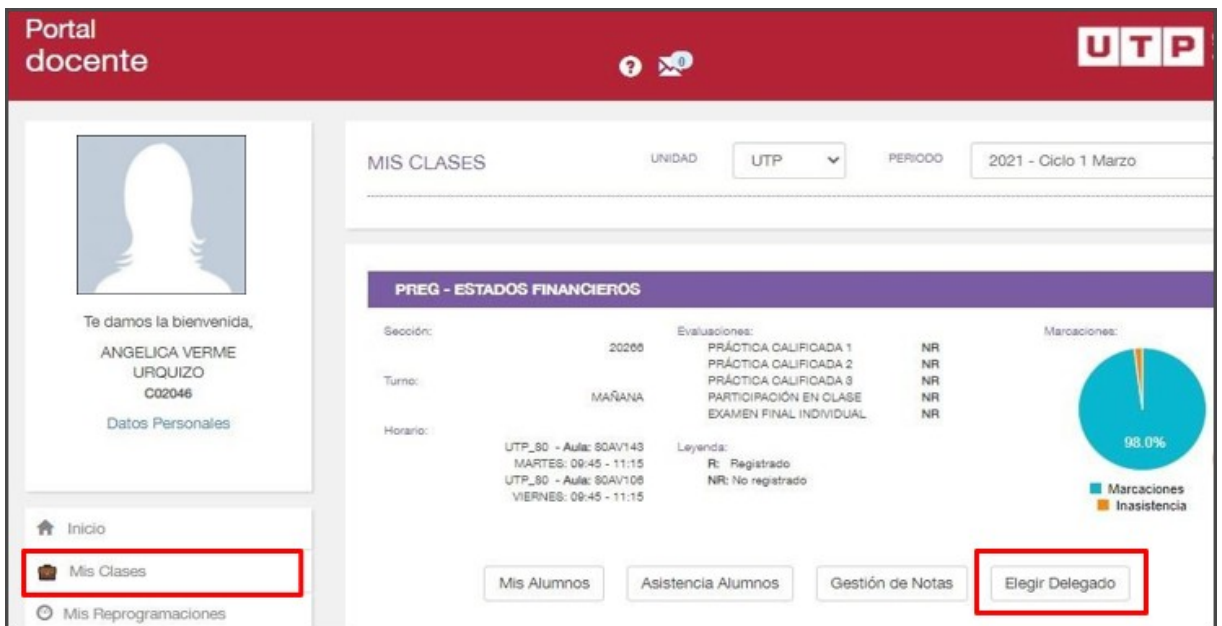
Portal docente

0

UTP

Te damos la bienvenida,

ANGELICA VERME URQUIZO

C02046

Datos Personales

Inicio

Mis Clases

Mis Reprogramaciones

MIS CLASES

UNIDAD UTP

PERIODO 2021 - Ciclo 1 Marzo

PREG - ESTADOS FINANCIEROS

Sección: 20266

Turno: MAÑANA

Horario:
UTP_S0 - Aula: S0AV143
MARTES: 09:45 - 11:15
UTP_S0 - Aula: S0AV106
VIERNES: 09:45 - 11:15

Evaluaciones:
| PRÁCTICA CALIFICADA 1 | NR |
|---|---|
| PRÁCTICA CALIFICADA 2 | NR |
| PRÁCTICA CALIFICADA 3 | NR |
| PARTICIPACIÓN EN CLASE | NR |
| EXAMEN FINAL INDIVIDUAL | NR |

Leyenda:
R: Registrado
NR: No registrado

Marcaciones:

98.0%

Marcaciones
Inasistencia

Mis Alumnos

Asistencia Alumnos

Gestión de Notas

Elegir Delegado